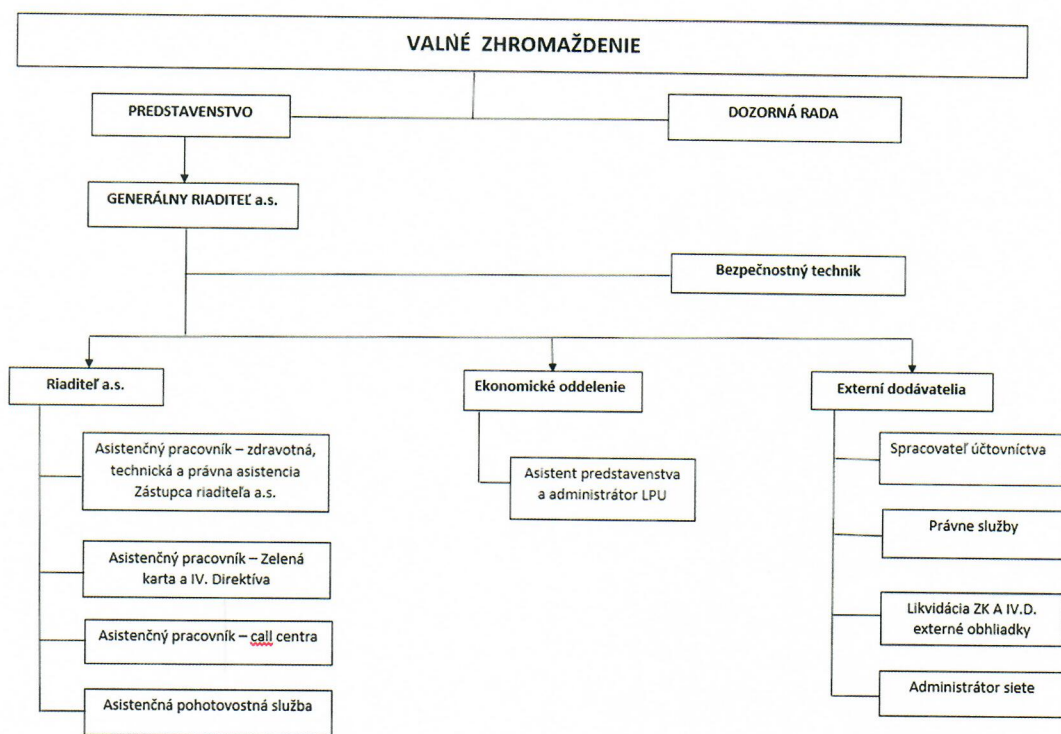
VALNÉ ZHROMAŽDENIE

PREDSTAVENSTVO

DOZORNÁ RADA

GENERÁLNY RIADITEĽ a.s.

Bezpečnostný technik

Riaditeľ a.s.

Ekonomické oddelenie

Externí dodávatelia

Asistenčný pracovník – zdravotná, technická a právna asistencia Zástupca riaditeľa a.s.

Asistenčný pracovník – Zelená karta a IV. Direktíva

Asistenčný pracovník – call centra

Asistenčná pohotovostná služba

Asistent predstavenstva a administrátor LPU

Spracovateľ účtovníctva

Právne služby

Likvidácia ZK A IV.D. externé obhliadky

Administrátor siete